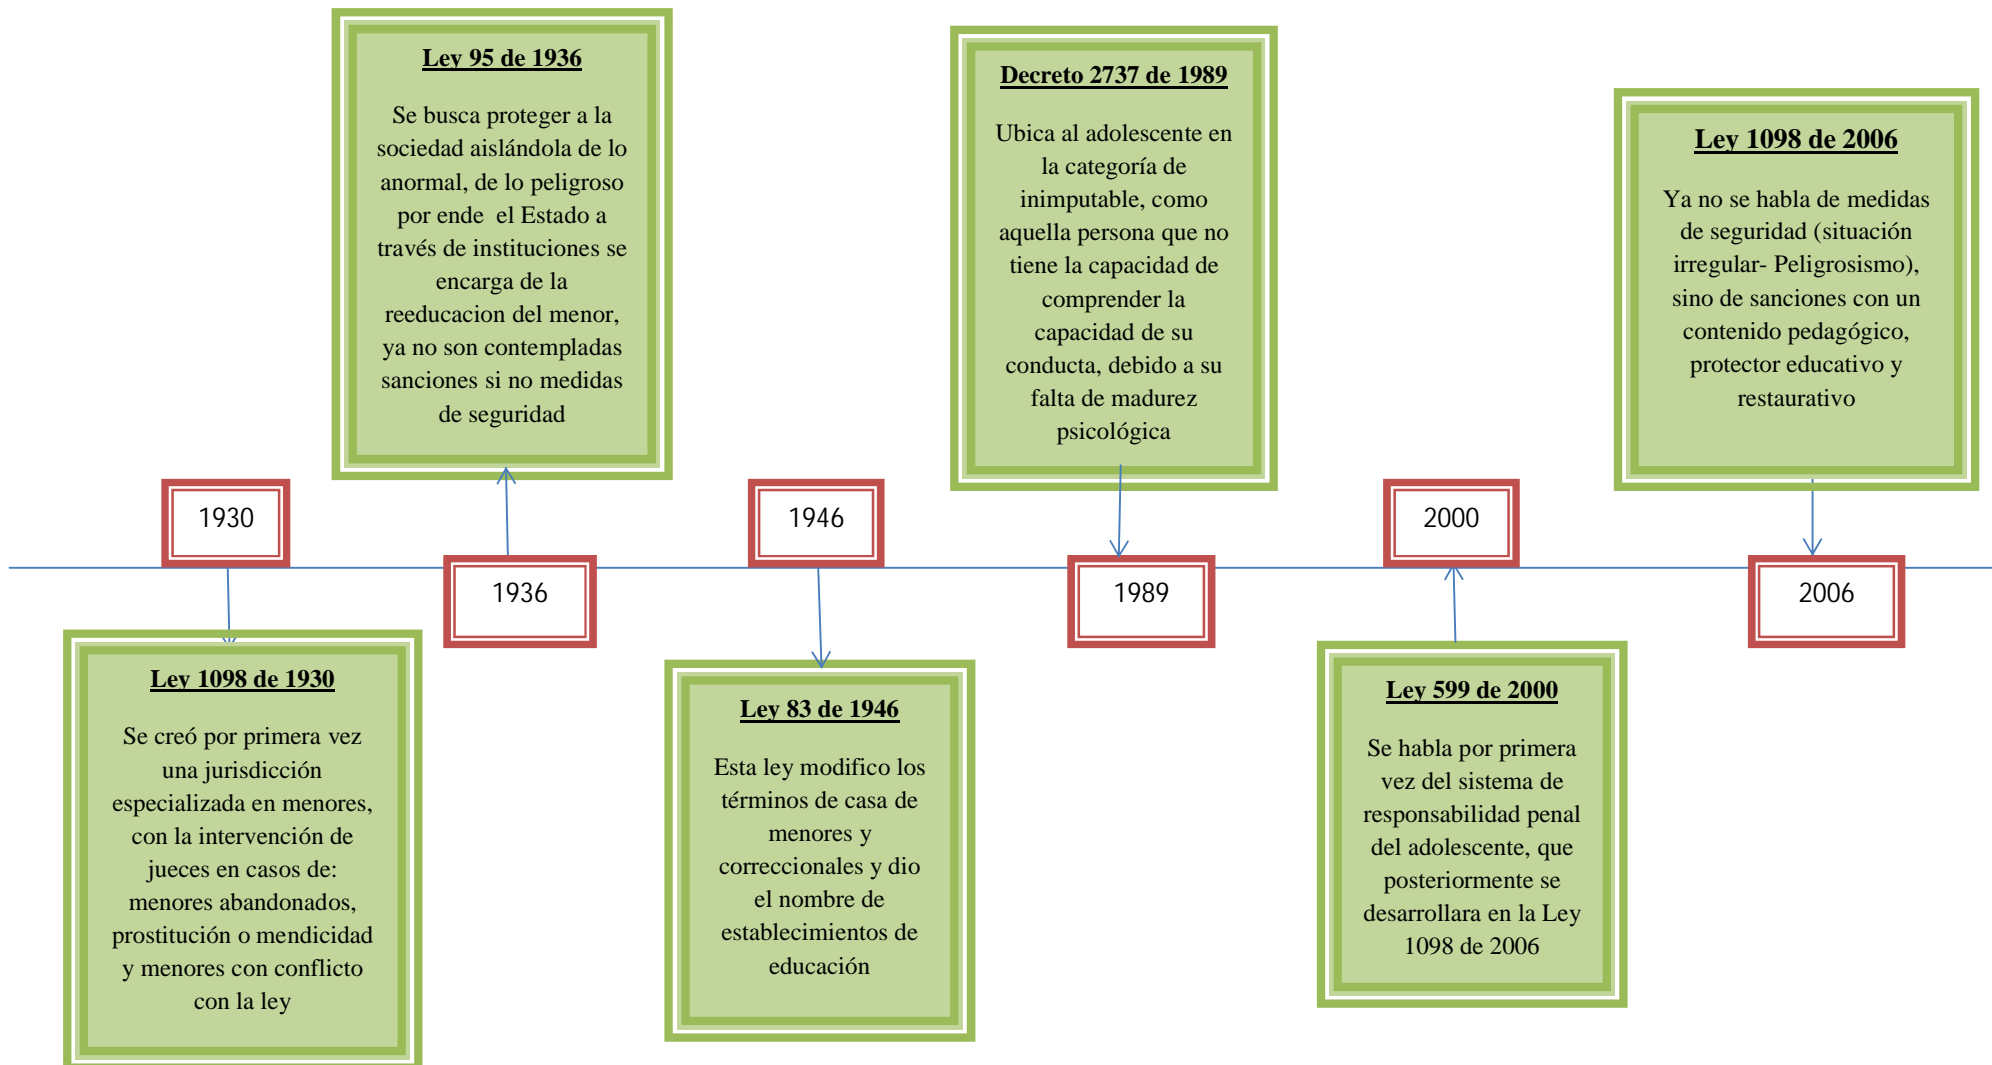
Ley 95 de 1936

Se busca proteger a la sociedad aislándola de lo anormal, de lo peligroso por ende el Estado a través de instituciones se encarga de la reeducacion del menor, ya no son contempladas sanciones si no medidas de seguridad

Decreto 2737 de 1989

Ubica al adolescente en la categoría de inimputable, como aquella persona que no tiene la capacidad de comprender la capacidad de su conducta, debido a su falta de madurez psicológica

Ley 1098 de 2006

Ya no se habla de medidas de seguridad (situación irregular- Peligrosismo), sino de sanciones con un contenido pedagógico, protector educativo y restaurativo

1930

1936

1946

1989

2000

2006

Ley 1098 de 1930

Se creó por primera vez una jurisdicción especializada en menores, con la intervención de jueces en casos de: menores abandonados, prostitución o mendicidad y menores con conflicto con la ley

Ley 83 de 1946

Esta ley modifico los términos de casa de menores y correccionales y dio el nombre de establecimientos de educación

Ley 599 de 2000

Se habla por primera vez del sistema de responsabilidad penal del adolescente, que posteriormente se desarrollara en la Ley 1098 de 2006